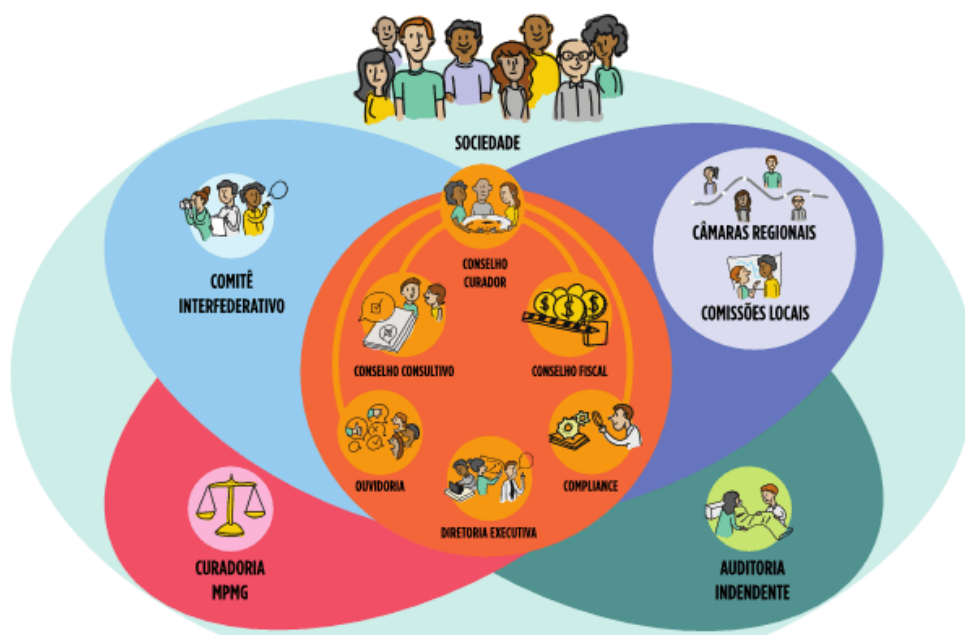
SOCIEDADE

COMITÊ INTERFEDERATIVO

CÂMARAS REGIONAIS

COMISSÕES LOCAIS

CONSELHO CURADOR

CONSELHO CONSULTIVO

CONSELHO FISCAL

OUVIDORIA

COMPLIANCE

DIRETORIA EXECUTIVA

CURADORIA MPMG

AUDITORIA INDENDENTE